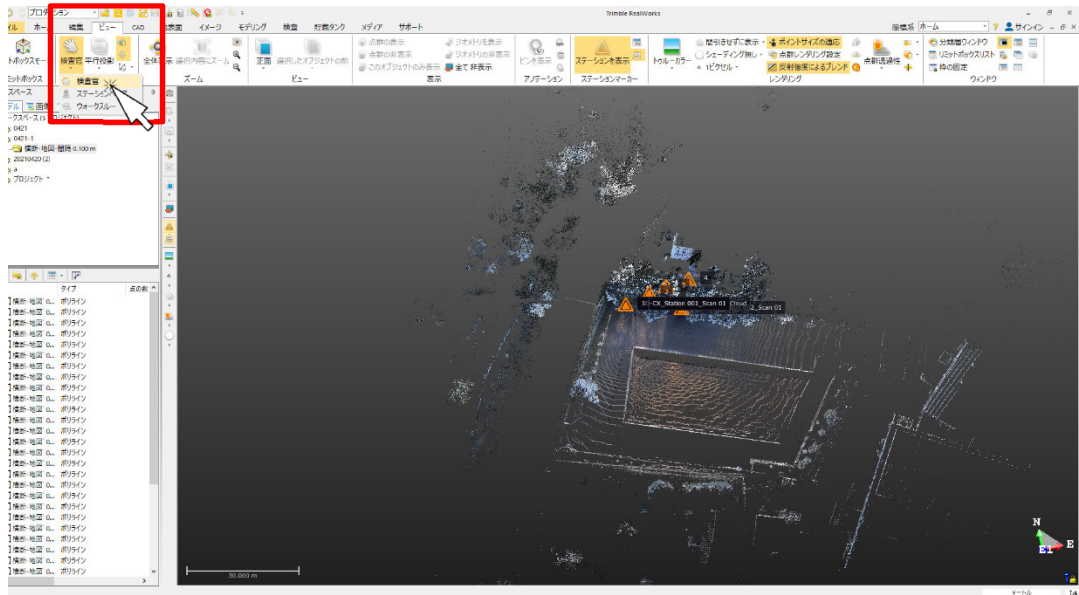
プロダクション
Trimble RealWorks
イル ホー 補置 ビュー CAD 表面 イメージ モデリング 検査 貯蔵タンク メディア サポート
座標系 ホーム サインイン
トボックスモー 検査官 平行投影 全体表示 選択内容にズーム 正面 選択したオブジェクトの前
点群の表示 点群の非表示 このオブジェクトのみ表示 ジオメトリを表示 ジオメトリの非表示 全て非表示
ピンを表示 ステーションを表示 トゥルーカラー
間引きせずに表示 シェーディング無し 1ピクセル ポイントサイズの適応 点群レンダリング設定 反射強度によるブレンド 点群透過性
分類器ウィンドウ リミットボックスリスト 枠の固定
ミットボックス ズーム ビュー 表示 アノテーション ステーションマーカー レンダリング ウィンドウ
検査官
ステーション
ウォークスルー
スペース
デル
ークスペース
0421
0421-1
横断-地図-層間 0.100 m
20210420 (2)
a
プロジェクト
タイプ 点の数
横断-地図 0... ポリライン
横断-地図 0... ポリライン
横断-地図 0... ポリライン
横断-地図 0... ポリライン
横断-地図 0... ポリライン
横断-地図 0... ポリライン
横断-地図 0... ポリライン
横断-地図 0... ポリライン
横断-地図 0... ポリライン
横断-地図 0... ポリライン
横断-地図 0... ポリライン
横断-地図 0... ポリライン
横断-地図 0... ポリライン
横断-地図 0... ポリライン
横断-地図 0... ポリライン
横断-地図 0... ポリライン
横断-地図 0... ポリライン
横断-地図 0... ポリライン
横断-地図 0... ポリライン
横断-地図 0... ポリライン
横断-地図 0... ポリライン
横断-地図 0... ポリライン
横断-地図 0... ポリライン
横断-地図 0... ポリライン
横断-地図 0... ポリライン
横断-地図 0... ポリライン
横断-地図 0... ポリライン
X7-CX_Station 003_Scan 01 Cloud
2_Scan 01
30.000 m
N
E
メートル